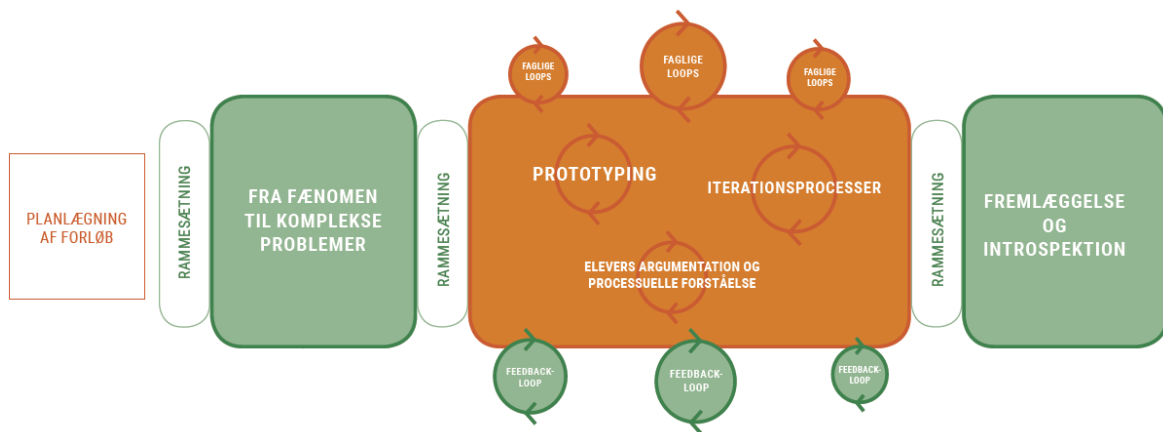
PLANLÆGNING AF FORLØB

RAMMESÆTNING

FRA FÆNOMEN TIL KOMPLEKSE PROBLEMER

RAMMESÆTNING

FAGLIGE LOOPS

FAGLIGE LOOPS

FAGLIGE LOOPS

PROTOTYPING

ITERATIONSPROCESSER

ELEVERS ARGUMENTATION OG PROCESSUELLE FORSTÅELSE

FEEDBACK-LOOP

FEEDBACK-LOOP

FEEDBACK-LOOP

RAMMESÆTNING

FREMLÆGGELSE OG INTROSPEKTION